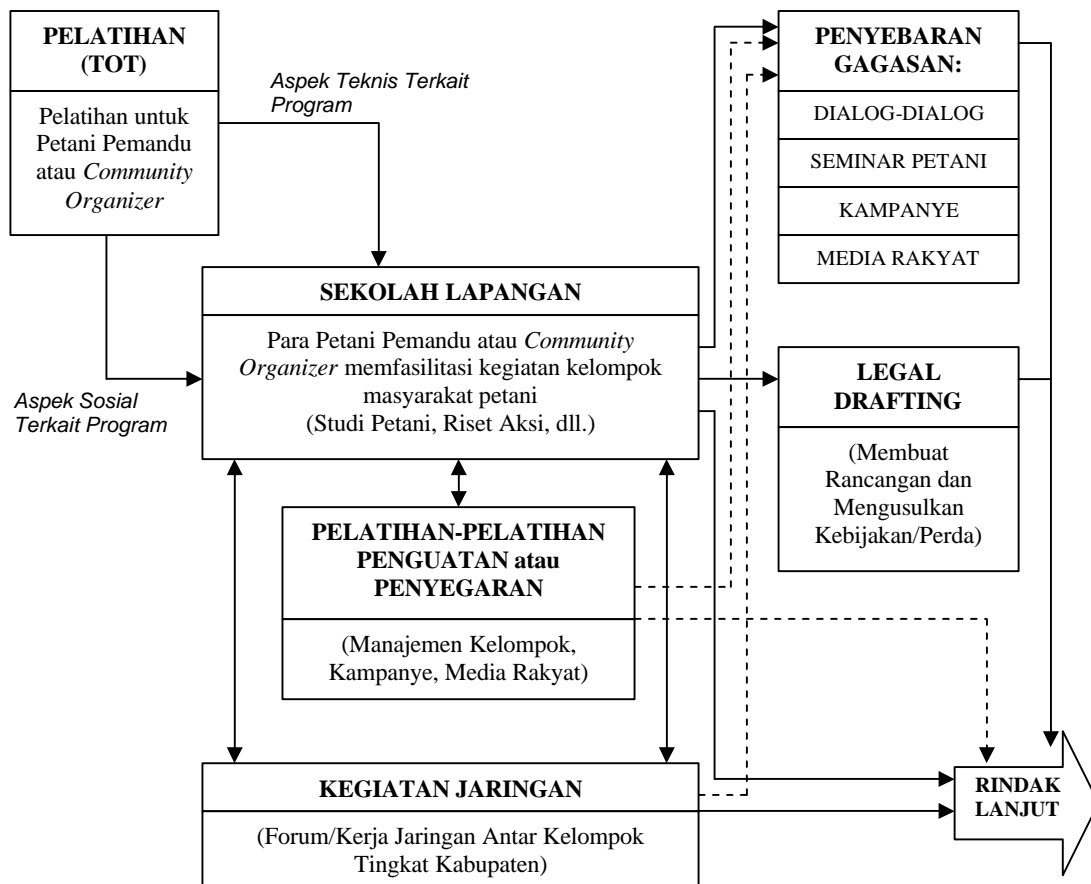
PELATIHAN (TOT)

Pelatihan untuk Petani Pemandu atau *Community Organizer*

*Aspek Teknis Terkait Program*

PENYEBARAN GAGASAN:

DIALOG-DIALOG

SEMINAR PETANI

KAMPANYE

MEDIA RAKYAT

SEKOLAH LAPANGAN

Para Petani Pemandu atau *Community Organizer* memfasilitasi kegiatan kelompok masyarakat petani (Studi Petani, Riset Aksi, dll.)

*Aspek Sosial Terkait Program*

LEGAL DRAFTING

(Membuat Rancangan dan Mengusulkan Kebijakan/Perda)

PELATIHAN-PELATIHAN PENGUATAN atau PENYEGARAN

(Manajemen Kelompok, Kampanye, Media Rakyat)

KEGIATAN JARINGAN

(Forum/Kerja Jaringan Antar Kelompok Tingkat Kabupaten)

RINDAK LANJUT